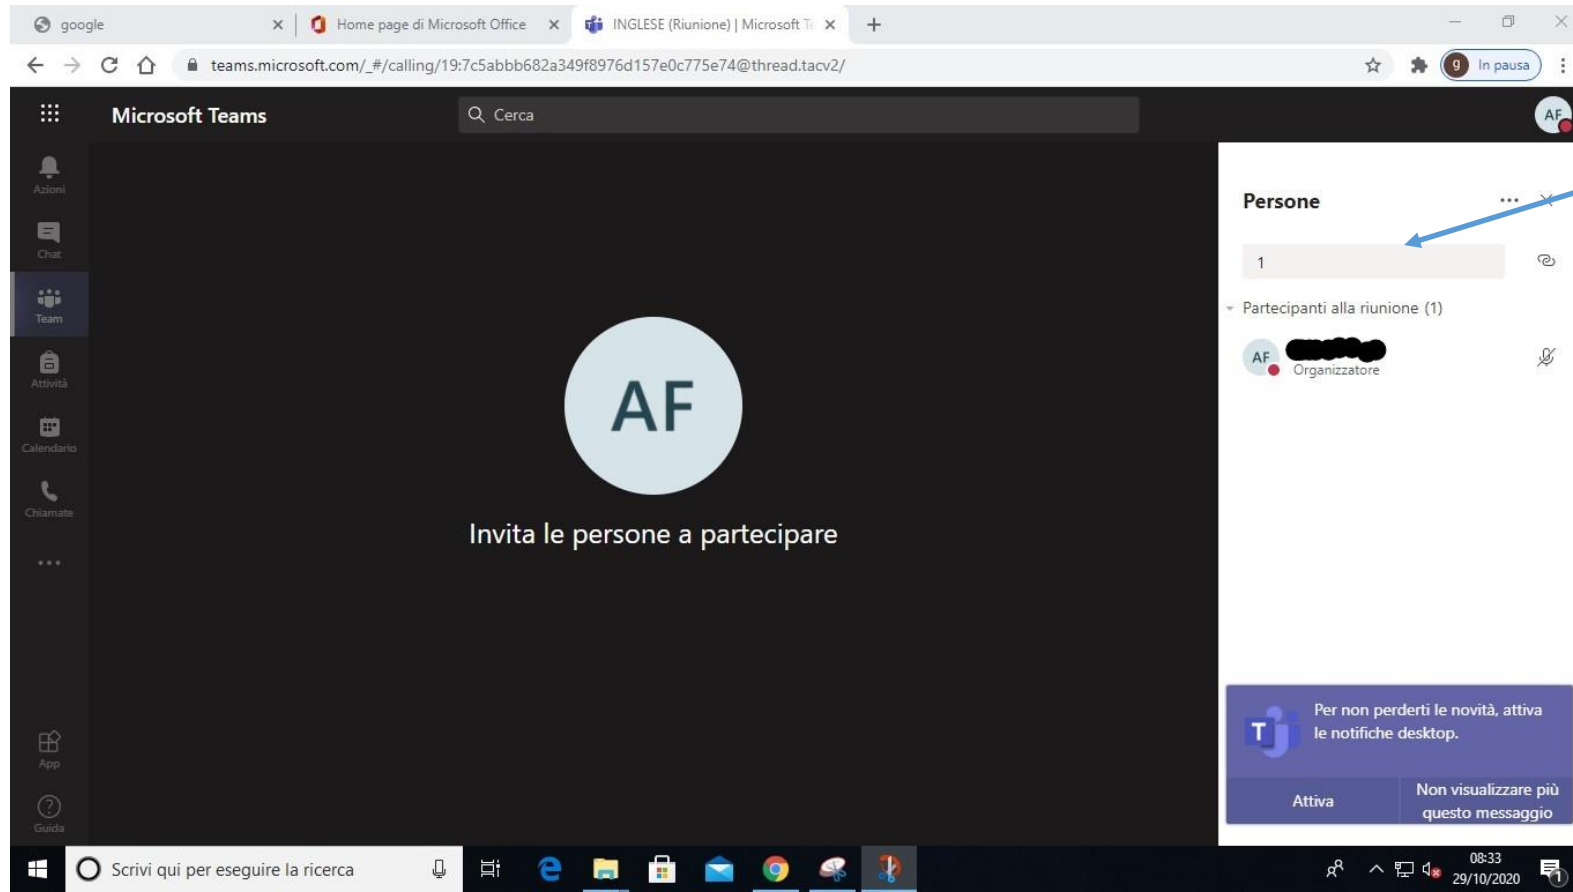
google
Home page di Microsoft Office
INGLESE (Riunione) | Microsoft T
teams.microsoft.com/_#/calling/19:7c5abbb682a349f8976d157e0c775e74@thread.tacv2/
In pausa

Microsoft Teams
Cerca
AF

Azioni
Chat
Team
Attività
Calendario
Chiamate
...
App
Guida

AF
Invita le persone a partecipare

Persone
1
Partecipanti alla riunione (1)
AF
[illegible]
Organizzatore

Per non perderti le novità, attiva le notifiche desktop.
Attiva
Non visualizzare più questo messaggio

Scrivi qui per eseguire la ricerca
08:33
29/10/2020